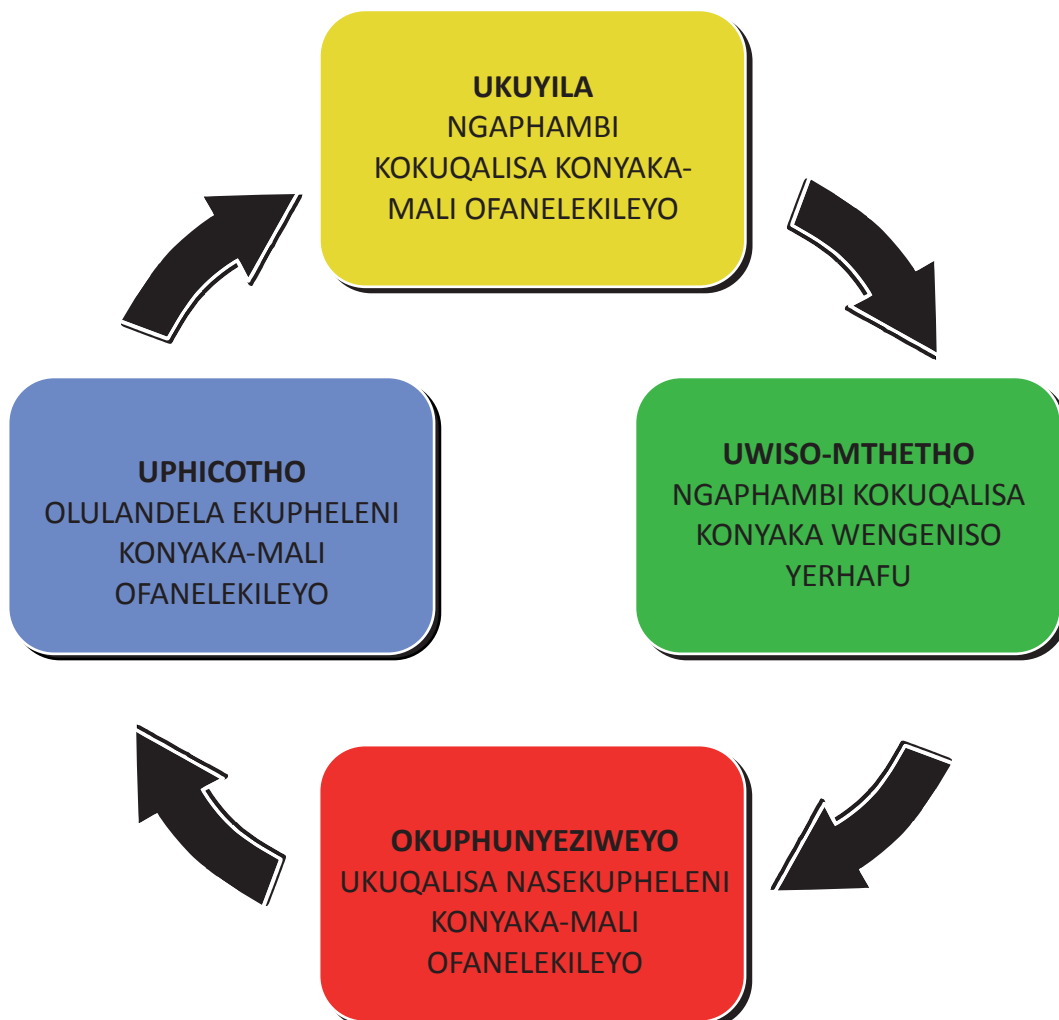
**UKUYILA**
NGAPHAMBI KOKUQALISA KONYAKA-MALI OFANELEKILEYO

**UWISO-MTHETHO**
NGAPHAMBI KOKUQALISA KONYAKA WENGENISO YERHAFU

**OKUPHUNYEZIWEYO**
UKUQALISA NASEKUPHELENI KONYAKA-MALI OFANELEKILEYO

**UPHICOTHO**
OLULANDELA EKUPHELENI KONYAKA-MALI OFANELEKILEYO